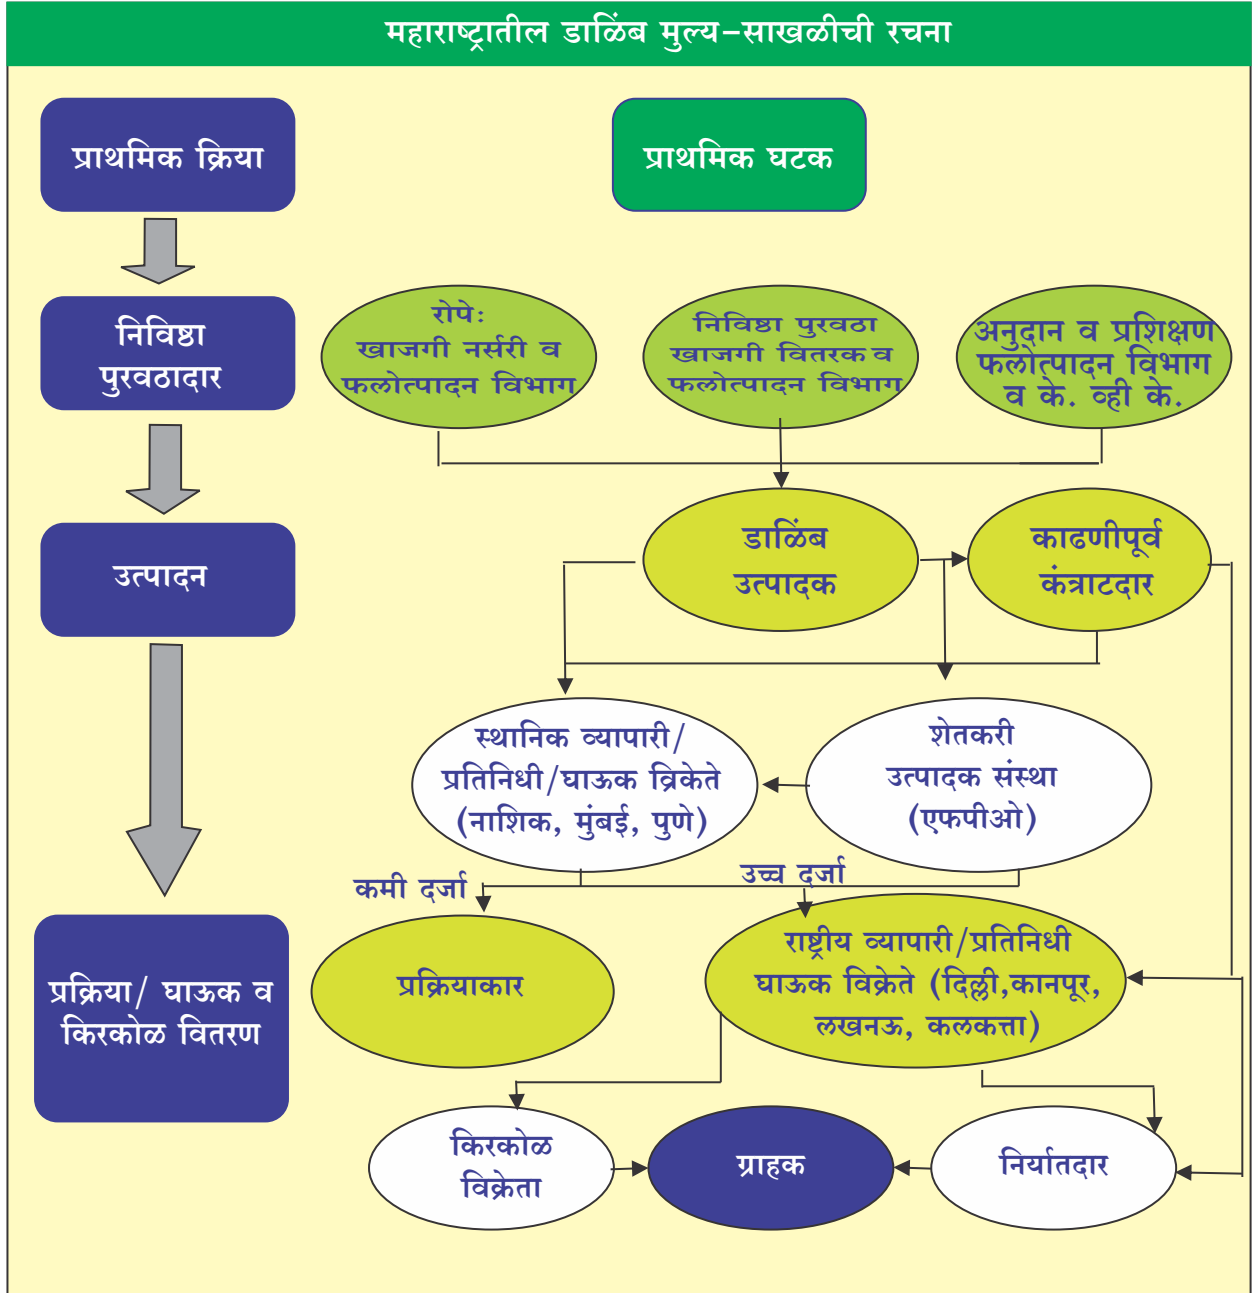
महाराष्ट्रातील डाळिंब मुल्य–साखळीची रचना

प्राथमिक क्रिया

प्राथमिक घटक

निविष्ठा पुरवठादार

रोपे:
खाजगी नर्सरी व फलोत्पादन विभाग

निविष्ठा पुरवठा
खाजगी वितरक व फलोत्पादन विभाग

अनुदान व प्रशिक्षण फलोत्पादन विभाग व के. व्ही के.

उत्पादन

डाळिंब उत्पादक

काढणीपूर्व कंत्राटदार

स्थानिक व्यापारी/ प्रतिनिधी/घाऊक व्रिकेते (नाशिक, मुंबई, पुणे)

शेतकरी उत्पादक संस्था (एफपीओ)

कमी दर्जा

उच्च दर्जा

प्रक्रिया/ घाऊक व किरकोळ वितरण

प्रक्रियाकार

राष्ट्रीय व्यापारी/प्रतिनिधी घाऊक विक्रेते (दिल्ली,कानपूर, लखनऊ, कलकत्ता)

किरकोळ विक्रेता

ग्राहक

निर्यातदार